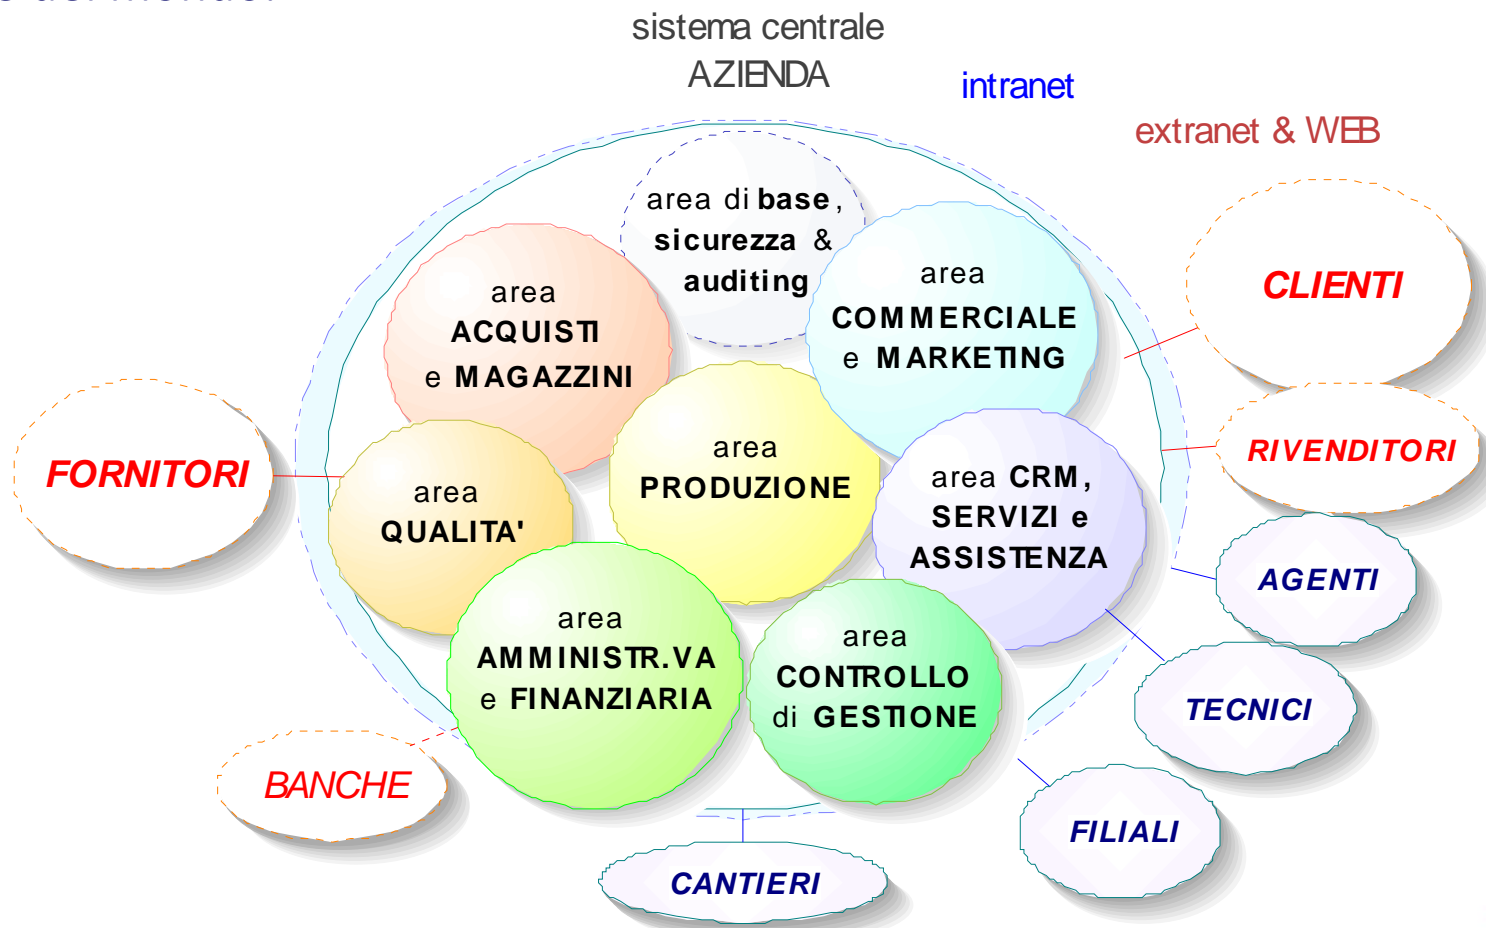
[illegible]

sistema centrale
AZIENDA

intranet

extranet & WEB

area di base, sicurezza & auditing

area ACQUISTI e MAGAZZINI

area COMMERCIALE e MARKETING

CLIENTI

RIVENDITORI

FORNITORI

area QUALITA'

area PRODUZIONE

area CRM, SERVIZI e ASSISTENZA

AGENTI

area AMMINISTR.VA e FINANZIARIA

area CONTROLLO di GESTIONE

TECNICI

BANCHE

FILIALI

CANTIERI